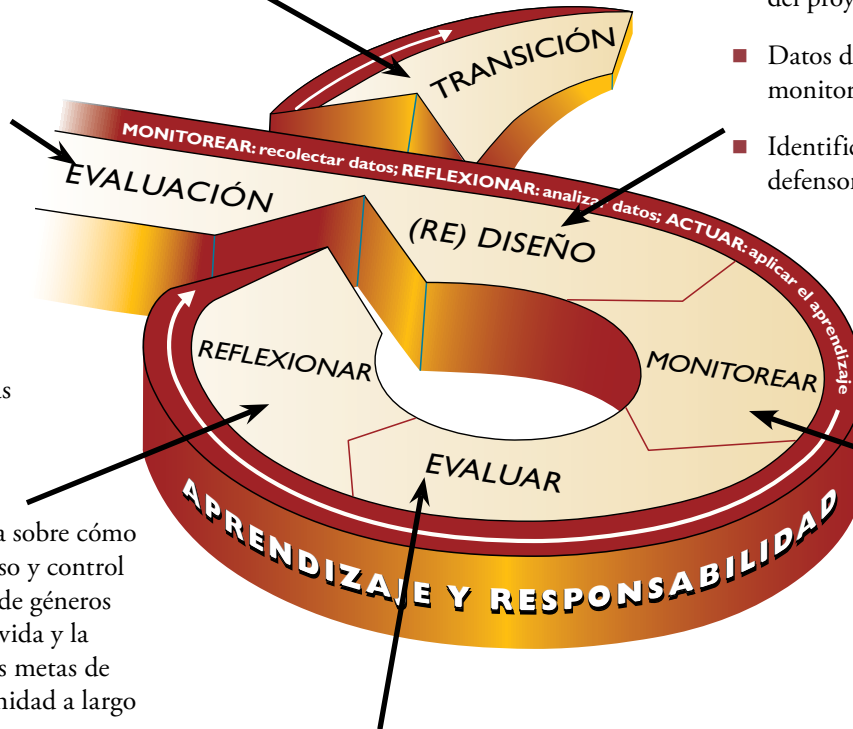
del proy

Datos d monitor

Identific defensor

TRANSICIÓN

EVALUACIÓN

MONITOREAR: recolectar datos; REFLEXIONAR: analizar datos; ACTUAR: aplicar el aprendizaje

(RE) DISEÑO

REFLEXIONAR

MONITOREAR

EVALUAR

APRENDIZAJE Y RESPONSABILIDAD

s

a sobre cómo so y control de géneros vida y la s metas de nidad a largo